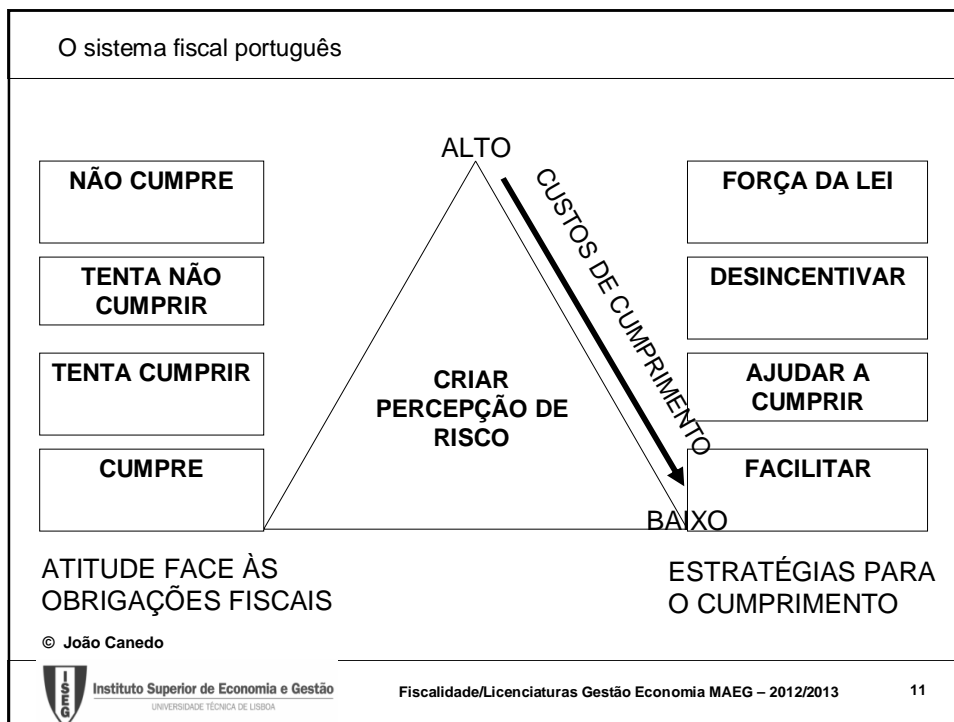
O sistema fiscal português

ALTO

NÃO CUMPRE

TENTA NÃO CUMPRIR

TENTA CUMPRIR

CUMPRE

CUSTOS DE CUMPRIMENTO

CRIAR PERCEPÇÃO DE RISCO

FORÇA DA LEI

DESINCENTIVAR

AJUDAR A CUMPRIR

FACILITAR

BAIXO

ATITUDE FACE ÀS OBRIGAÇÕES FISCAIS

ESTRATÉGIAS PARA O CUMPRIMENTO

© João Canedo

ISEG Instituto Superior de Economia e Gestão
UNIVERSIDADE TÉCNICA DE LISBOA

Fiscalidade/Licenciaturas Gestão Economia MAEG – 2012/2013

11